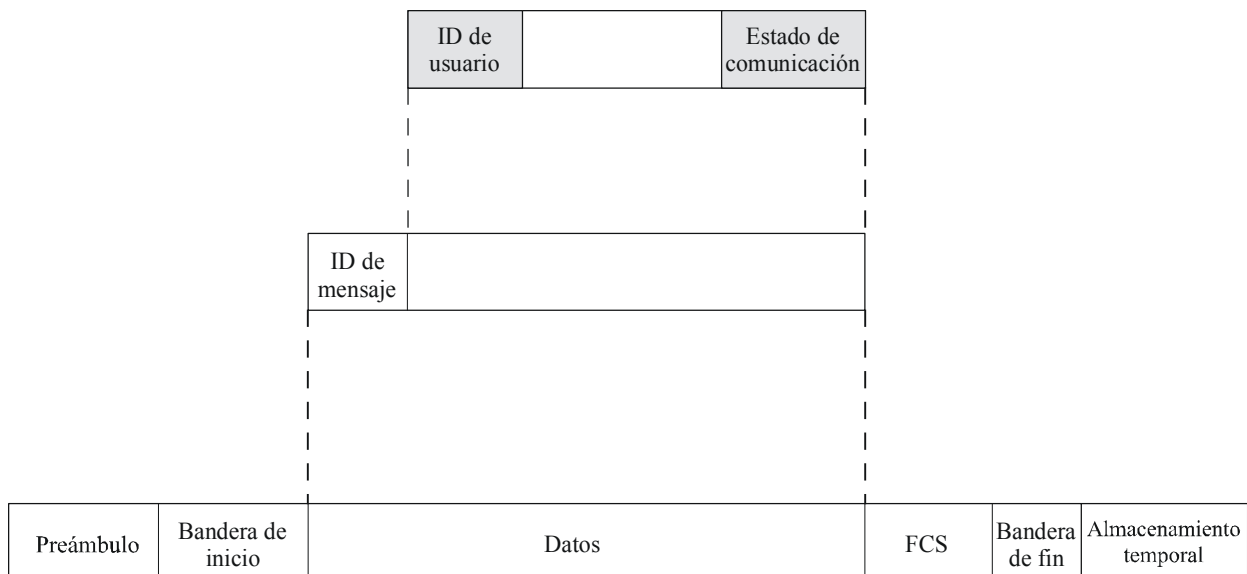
| ID de usuario | | Estado de comunicación |
|---|---|---|

| ID de mensaje | |
|---|---|

| Preámbulo | Bandera de inicio | Datos | FCS | Bandera de fin | Almacenamiento temporal |
|---|---|---|---|---|---|